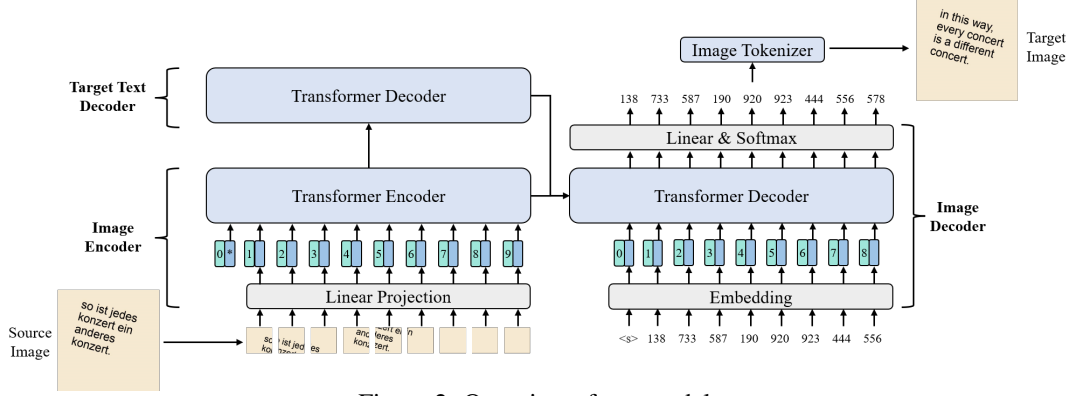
Target Text Decoder

Transformer Decoder

Transformer Encoder

Image Encoder

0 * 1 2 3 4 5 6 7 8 9

Linear Projection

so ist jedes konzert ein anderes konzert.

Source Image

so ist jedes konzert ein anderes konzert.

Image Tokenizer

in this way, every concert is a different concert.

Target Image

138 733 587 190 920 923 444 556 578

Linear & Softmax

Transformer Decoder

Image Decoder

0 1 2 3 4 5 6 7 8

Embedding

<s> 138 733 587 190 920 923 444 556

Figure 2: Overview of our model.